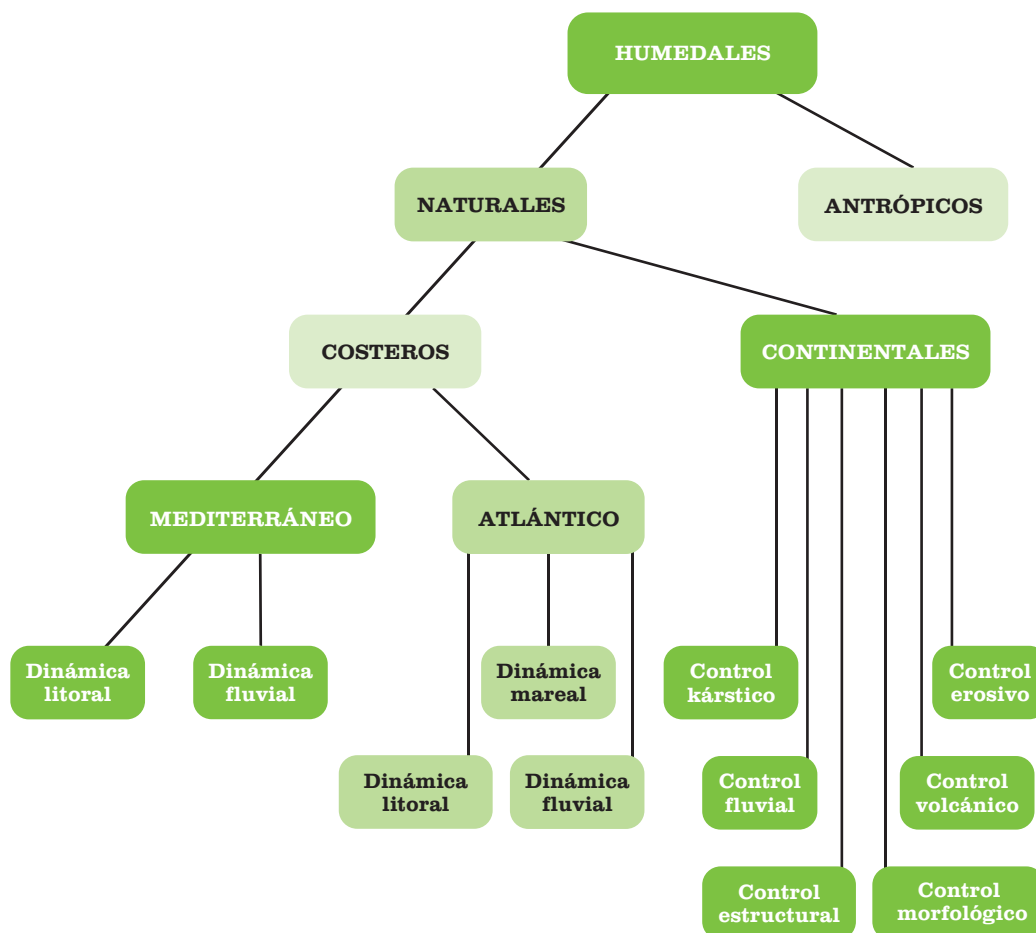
HUMEDALES

NATURALES

ANTRÓPICOS

COSTEROS

CONTINENTALES

MEDITERRÁNEO

ATLÁNTICO

Dinámica litoral

Dinámica fluvial

Dinámica mareal

Dinámica litoral

Dinámica fluvial

Control kárstico

Control fluvial

Control estructural

Control morfológico

Control volcánico

Control erosivo